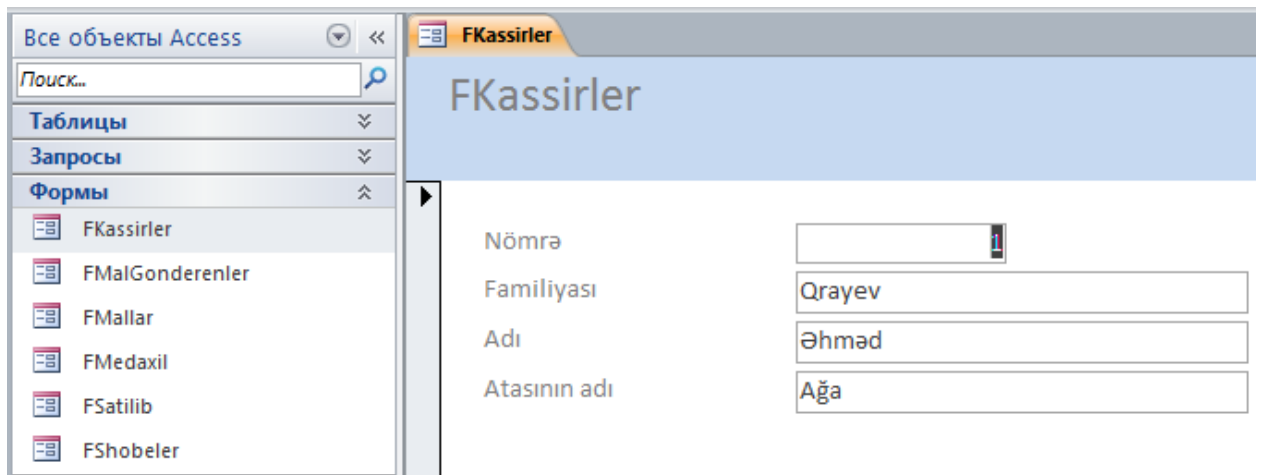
Все объекты Access

Поиск...

Таблицы

Запросы

Формы

FKassirler

FMalGonderenler

FMallar

FMedaxil

FSatilib

FShobeler

FKassirler

FKassirler

| Nömrə | 1 |
|---|---|
| Familiyası | Qrayev |
| Adı | Əhməd |
| Atasının adı | Ağa |